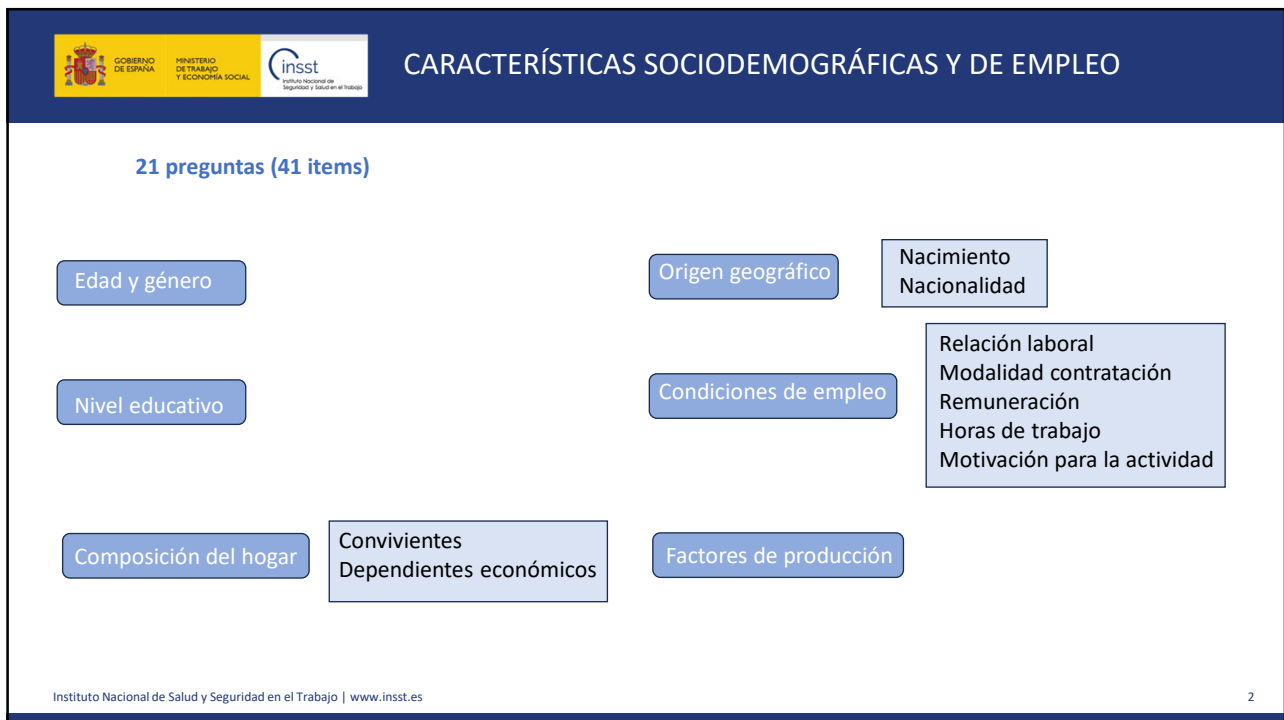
GOBIERNO DE ESPAÑA MINISTERIO DE TRABAJO Y ECONOMÍA SOCIAL insst Instituto Nacional de Seguridad y Salud en el Trabajo

CARACTERÍSTICAS SOCIODEMOGRÁFICAS Y DE EMPLEO

21 preguntas (41 items)

Edad y género

Nivel educativo

Composición del hogar

Convivientes
Dependientes económicos

Origen geográfico

Nacimiento
Nacionalidad

Condiciones de empleo

Relación laboral
Modalidad contratación
Remuneración
Horas de trabajo
Motivación para la actividad

Factores de producción

Instituto Nacional de Salud y Seguridad en el Trabajo | www.insst.es

2